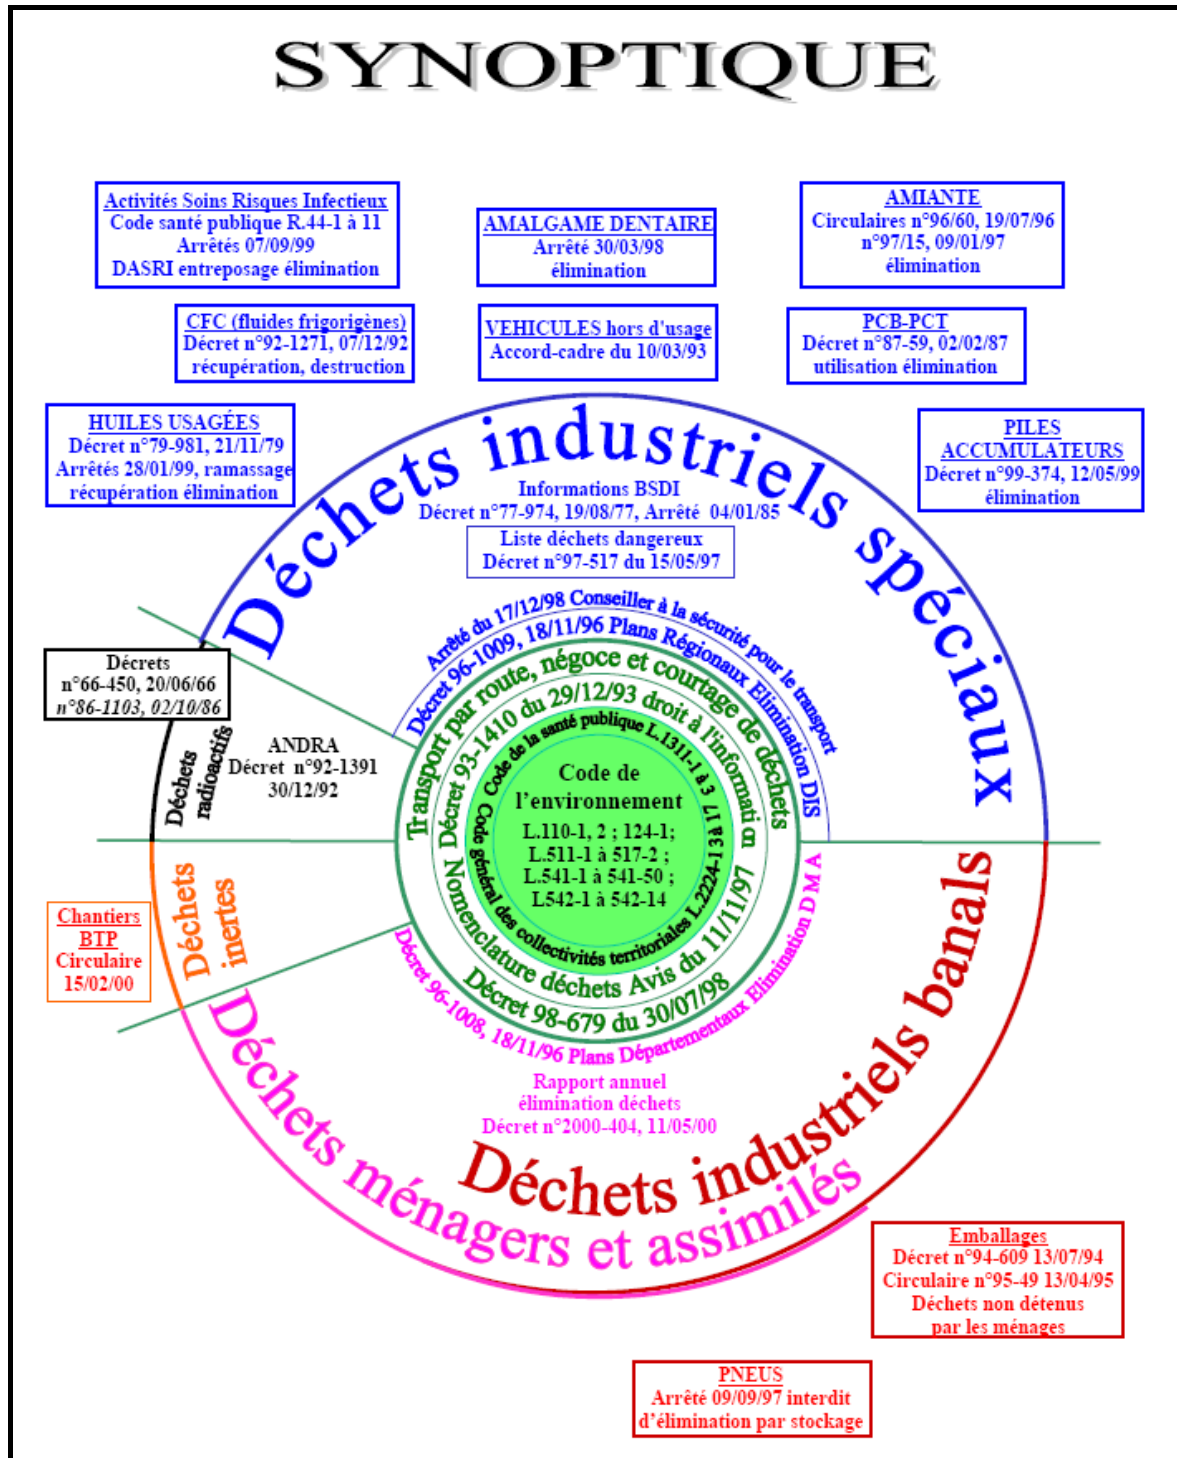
SYNOPTIQUE

Activités Soins Risques Infectieux
Code santé publique R.44-1 à 11
Arrêtés 07/09/99
DASRI entreposage élimination

AMALGAME DENTAIRE
Arrêté 30/03/98
élimination

AMIANTE
Circulaires n°96/60, 19/07/96
n°97/15, 09/01/97
élimination

CFC (fluides frigorigènes)
Décret n°92-1271, 07/12/92
récupération, destruction

VEHICULES hors d'usage
Accord-cadre du 10/03/93

PCB-PCT
Décret n°87-59, 02/02/87
utilisation élimination

HUILES USAGÉES
Décret n°79-981, 21/11/79
Arrêtés 28/01/99, ramassage
récupération élimination

PILES
ACCUMULATEURS
Décret n°99-374, 12/05/99
élimination

Déchets industriels spéciaux

Informations BSDI
Décret n°77-974, 19/08/77, Arrêté 04/01/85

Liste déchets dangereux
Décret n°97-517 du 15/05/97

Arrêté du 17/12/98 Conseiller à la sécurité pour le transport

Décret 96-1009, 18/11/96 Plans Régionaux Elimination DIS

Transport par route, négoce et courtage de déchets

Décret 93-1410 du 29/12/93 droit à l'information

Code de la santé publique L.1311-1 à 3

Code de l'environnement
L.110-1, 2 ; 124-1;
L.511-1 à 517-2 ;
L.541-1 à 541-50 ;
L542-1 à 542-14

Code général des collectivités territoriales L.2224-13 à 17

Nomenclature déchets Avis du 11/11/97

Décret 98-679 du 30/07/98

Décrets
n°66-450, 20/06/66
n°86-1103, 02/10/86

Déchets radioactifs

ANDRA
Décret n°92-1391
30/12/92

Chantiers
BTP
Circulaire
15/02/00

Déchets inertes

Décret 96-1008, 18/11/96 Plans Départementaux Elimination D M A

Déchets industriels banals

Rapport annuel
élimination déchets
Décret n°2000-404, 11/05/00

Déchets ménagers et assimilés

Emballages
Décret n°94-609 13/07/94
Circulaire n°95-49 13/04/95
Déchets non détenus
par les ménages

PNEUS
Arrêté 09/09/97 interdit
d'élimination par stockage